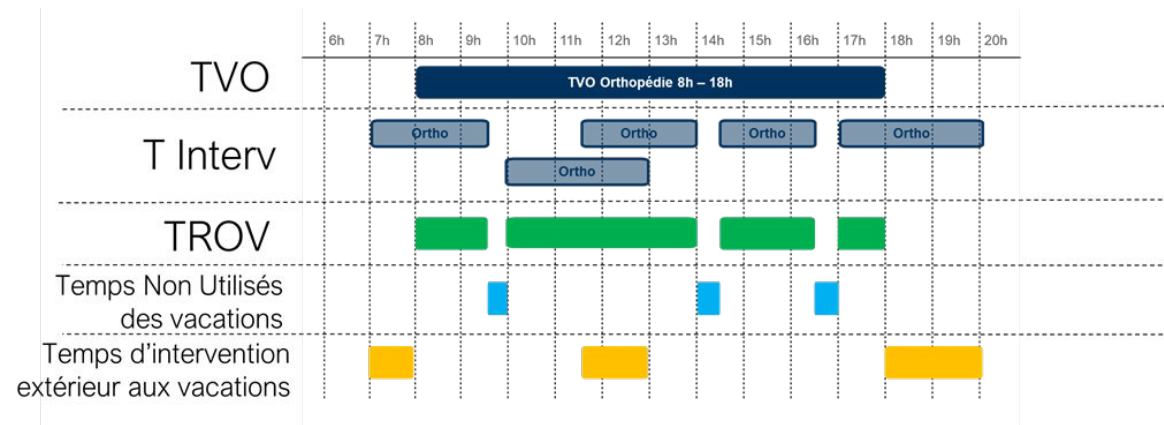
6h 7h 8h 9h 10h 11h 12h 13h 14h 15h 16h 17h 18h 19h 20h

TVO

TVO Orthopédie 8h – 18h

T Interv

Ortho

Ortho

Ortho

Ortho

Ortho

TROV

Temps Non Utilisés des vacations

Temps d'intervention extérieur aux vacations